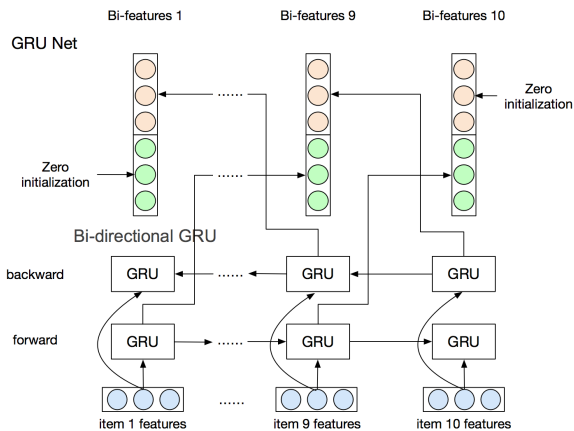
Bi-features 1
Bi-features 9
Bi-features 10
GRU Net
......
Zero initialization
Zero initialization
......
Bi-directional GRU
backward
GRU
......
GRU
GRU
forward
GRU
......
GRU
GRU
......
item 1 features
item 9 features
item 10 features